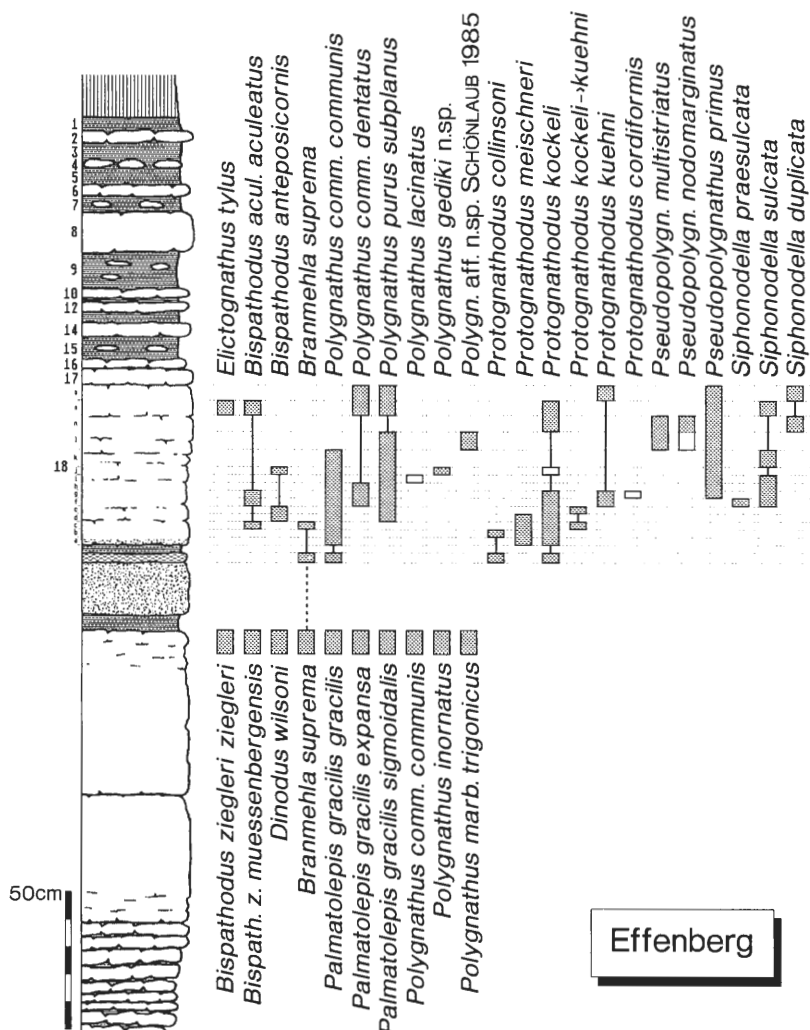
1
2
3
4
5
6
7
8
9
10
12
14
15
16
17
18

Elictognathus tylus
Bispathodus acul. aculeatus
Bispathodus anteposicornis
Branmehla suprema
Polygnathus comm. communis
Polygnathus comm. dentatus
Polygnathus purus subplanus
Polygnathus lacinatus
Polygnathus gediki n.sp.
Polygn. aff. n.sp. SCHÖNLAUB 1985
Protognathodus collinsoni
Protognathodus meischneri
Protognathodus kockeli
Protognathodus kockeli→kuehni
Protognathodus kuehni
Protognathodus cordiformis
Pseudopolygn. multistriatus
Pseudopolygn. nodomarginatus
Pseudopolygnathus primus
Siphonodella praesulcata
Siphonodella sulcata
Siphonodella duplicata

Bispathodus ziegleri ziegleri
Bispath. z. muessenbergensis
Dinodus wilsoni
Branmehla suprema
Palmatolepis gracilis gracilis
Palmatolepis gracilis expansa
Palmatolepis gracilis sigmoidalis
Polygnathus comm. communis
Polygnathus inornatus
Polygnathus marb. trigonicus

50cm

Effenberg